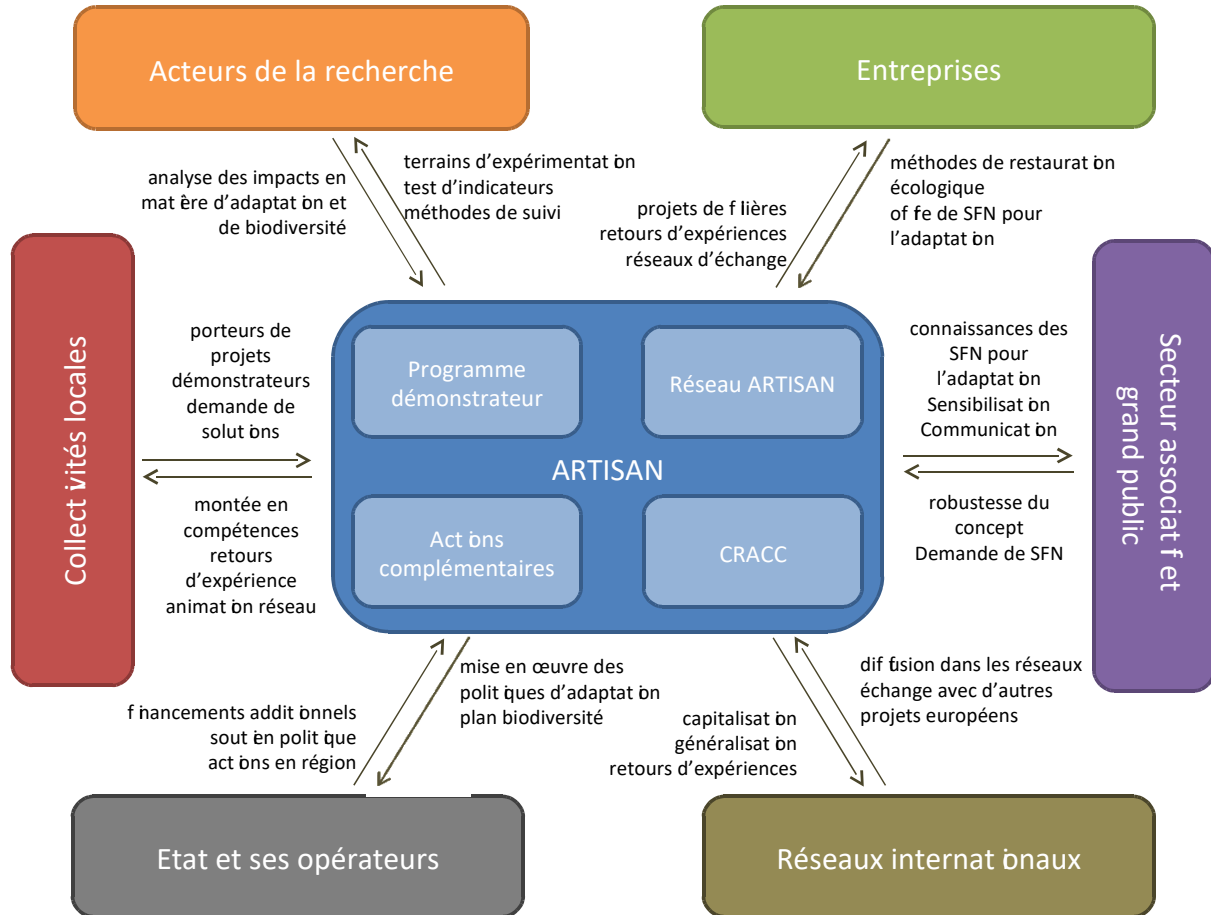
Acteurs de la recherche

Entreprises

analyse des impacts en mat ère d'adaptat on et de biodiversité

terrains d'expérimentat on test d'indicateurs méthodes de suivi

projets de f lières retours d'expériences réseaux d'échange

méthodes de restaurat on écologique of fe de SFN pour l'adaptat on

Collect vités locales

porteurs de projets démonstrateurs demande de solut ons

montée en compétences retours d'expérience animat on réseau

Programme démonstrateur

Réseau ARTISAN

ARTISAN

Act ons complémentaires

CRACC

connaissances des SFN pour l'adaptat on Sensibilisat on Communicat on

robustesse du concept Demande de SFN

Secteur associat f et grand public

mise en œuvre des polit ques d'adaptat on plan biodiversité

f nancements addit onnels sout en polit que act ons en région

capitalisat on généralisat on retours d'expériences

dif fusion dans les réseaux échange avec d'autres projets européens

Etat et ses opérateurs

Réseaux internat onaux